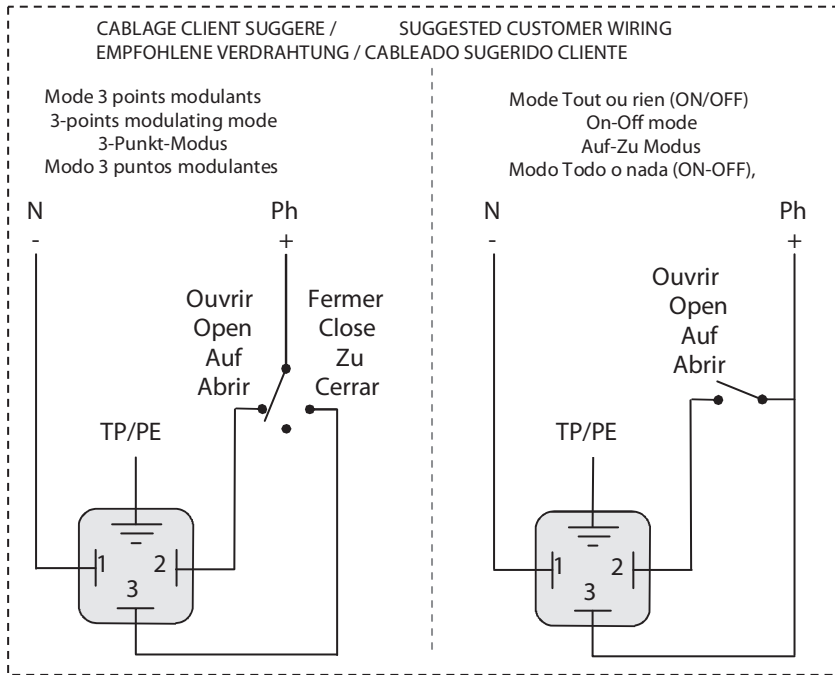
CABLAGE CLIENT SUGGERE / SUGGESTED CUSTOMER WIRING
EMPFOHLENE VERDRAHTUNG / CABLEADO SUGERIDO CLIENTE

Mode 3 points modulants
3-points modulating mode
3-Punkt-Modus
Modo 3 puntos modulantes

N
-
Ph
+

Ouvrir
Open
Auf
Abrir

Fermer
Close
Zu
Cerrar

TP/PE

1
2
3

Mode Tout ou rien (ON/OFF)
On-Off mode
Auf-Zu Modus
Modo Todo o nada (ON-OFF),

N
-
Ph
+

Ouvrir
Open
Auf
Abrir

TP/PE

1
2
3